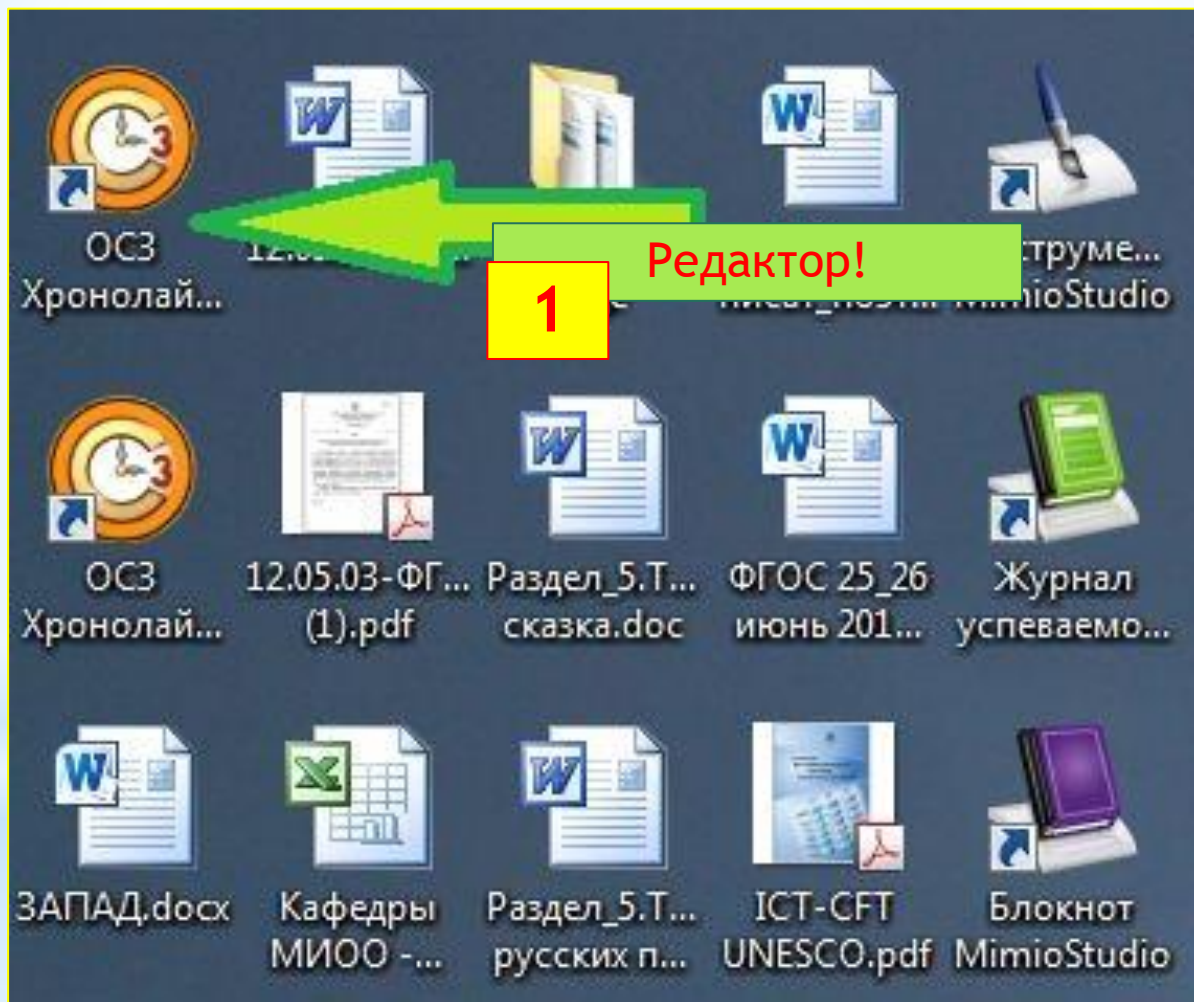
ОСЗ Хронолай...

12.0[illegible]

Редактор!

1

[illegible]писат_поэт...

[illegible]струме... MimioStudio

ОСЗ Хронолай...

12.05.03-ФГ... (1).pdf

Раздел_5.Т... сказка.doc

ФГОС 25_26 июнь 201...

Журнал успеваемо...

ЗАПАД.docx

Кафедры МИОО -...

Раздел_5.Т... русских п...

ICT-CFT UNESCO.pdf

Блокнот MimioStudio